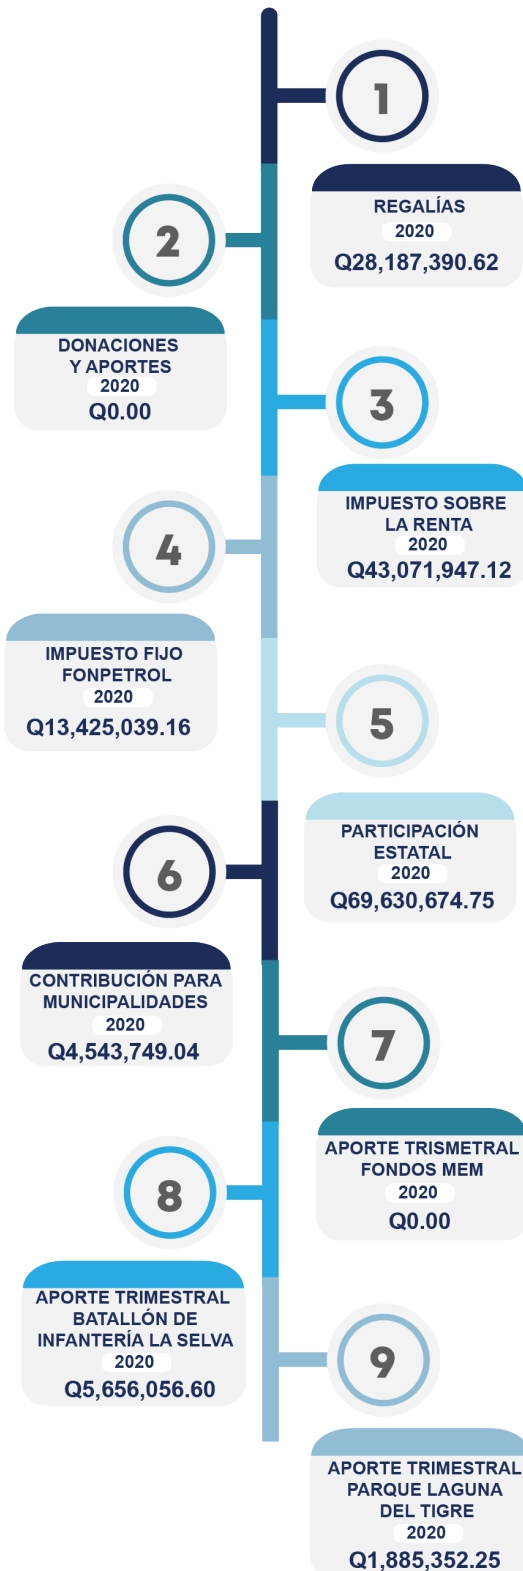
1

REGALÍAS
2020
Q28,187,390.62

2

DONACIONES Y APORTES
2020
Q0.00

3

IMPUESTO SOBRE LA RENTA
2020
Q43,071,947.12

4

IMPUESTO FIJO FONPETROL
2020
Q13,425,039.16

5

PARTICIPACIÓN ESTATAL
2020
Q69,630,674.75

6

CONTRIBUCIÓN PARA MUNICIPALIDADES
2020
Q4,543,749.04

7

APORTE TRISMETRAL FONDOS MEM
2020
Q0.00

8

APORTE TRIMESTRAL BATALLÓN DE INFANTERÍA LA SELVA
2020
Q5,656,056.60

9

APORTE TRIMESTRAL PARQUE LAGUNA DEL TIGRE
2020
Q1,885,352.25